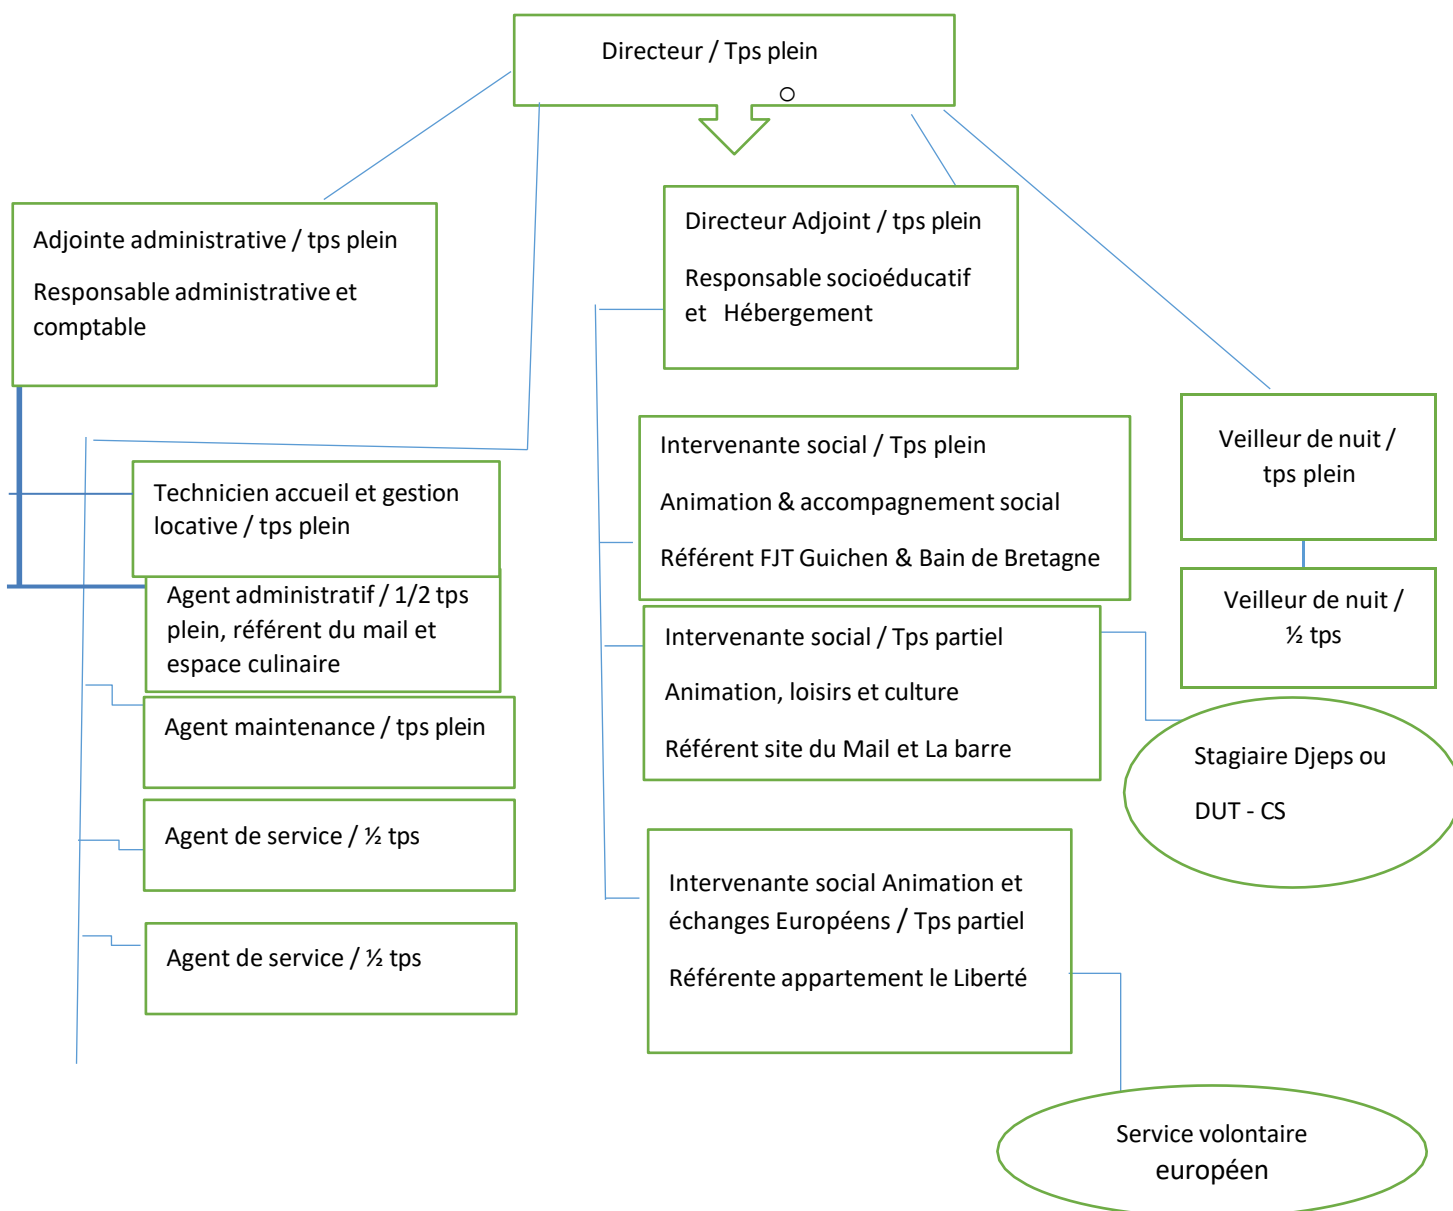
Directeur / Tps plein

Adjointe administrative / tps plein

Responsable administrative et comptable

Directeur Adjoint / tps plein

Responsable socioéducatif et Hébergement

Veilleur de nuit / tps plein

Veilleur de nuit / ½ tps

Technicien accueil et gestion locative / tps plein

Agent administratif / 1/2 tps plein, référent du mail et espace culinaire

Agent maintenance / tps plein

Agent de service / ½ tps

Agent de service / ½ tps

Intervenante social / Tps plein

Animation & accompagnement social

Référent FJT Guichen & Bain de Bretagne

Intervenante social / Tps partiel

Animation, loisirs et culture

Référent site du Mail et La barre

Stagiaire Djeps ou

DUT - CS

Intervenante social Animation et échanges Européens / Tps partiel

Référente appartement le Liberté

Service volontaire européen